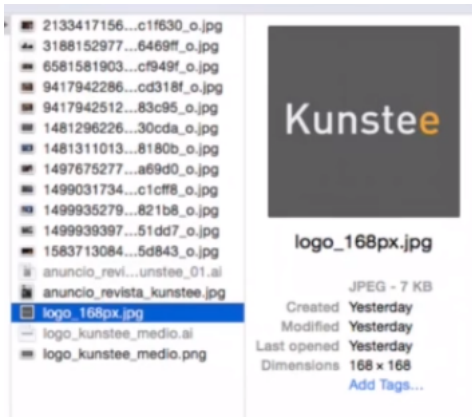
2133417156...c1f630_o.jpg
3188152977...6469ff_o.jpg
6581581903...cf949f_o.jpg
9417942286...cd318f_o.jpg
9417942512...83c95_o.jpg
1481296226...30cda_o.jpg
1481311013...8180b_o.jpg
1497675277...a69d0_o.jpg
1499031734...c1cff8_o.jpg
1499935279...821b8_o.jpg
1499939397...51dd7_o.jpg
1583713084...5d843_o.jpg
anuncio_revi...unstee_01.ai
anuncio_revista_kunstee.jpg
logo_168px.jpg
logo_kunstee_medio.ai
logo_kunstee_medio.png

Kunstee

logo_168px.jpg

JPEG - 7 KB
Created Yesterday
Modified Yesterday
Last opened Yesterday
Dimensions 168 × 168
Add Tags...